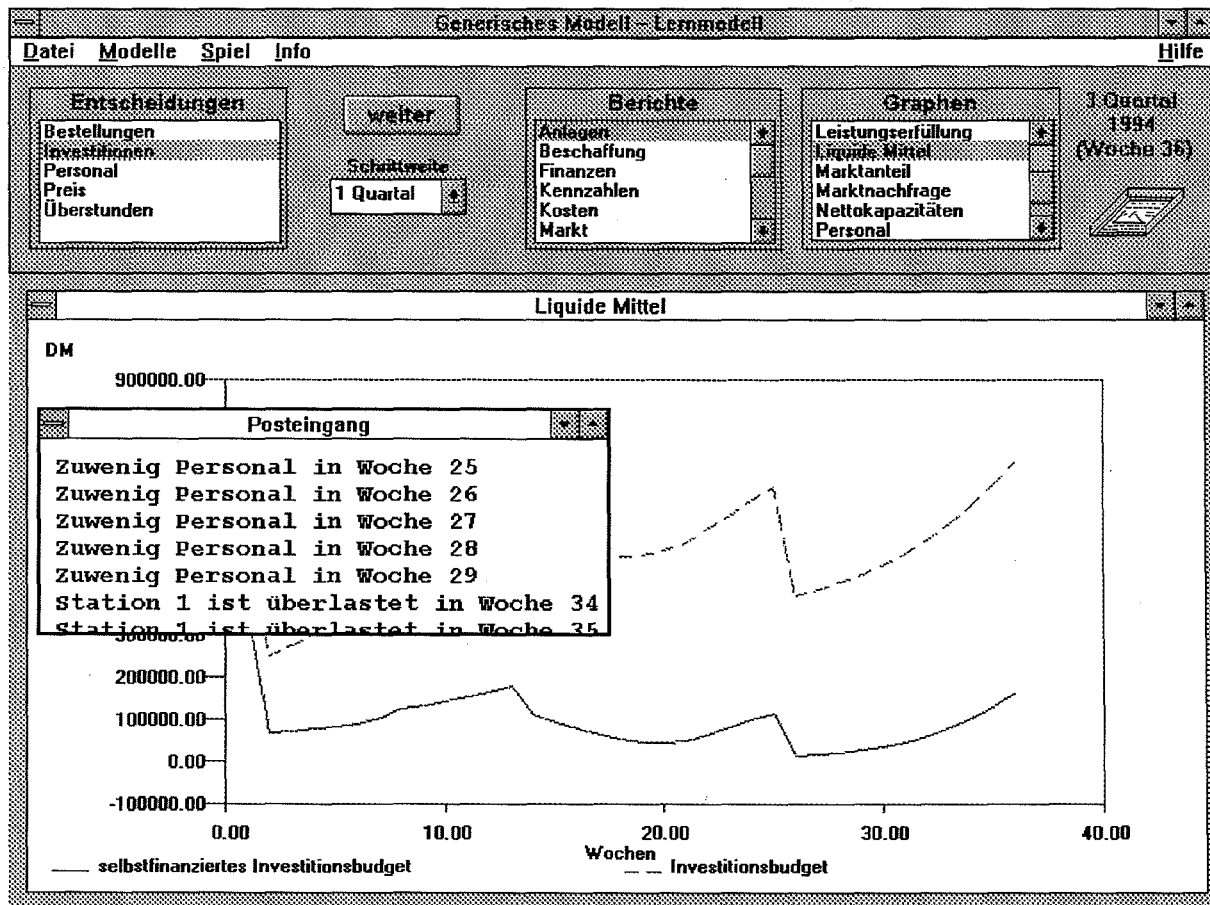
Generisches Modell – Lernmodell

Datei Modelle Spiel Info Hilfe

Entscheidungen
Bestellungen
Investitionen
Personal
Preis
Überstunden

weiter

Schrittweite
1 Quartal

Berichte
Anlagen
Beschaffung
Finanzen
Kennzahlen
Kosten
Markt

Graphen
Leistungserfüllung
Liquide Mittel
Marktanteil
Marktnachfrage
Nettokapazitäten
Personal

1.Quartal
1994
(Woche 36)

Liquide Mittel

DM

900000.00

Posteingang

Zuwenig Personal in Woche 25
Zuwenig Personal in Woche 26
Zuwenig Personal in Woche 27
Zuwenig Personal in Woche 28
Zuwenig Personal in Woche 29
Station 1 ist überlastet in Woche 34
Station 1 ist überlastet in Woche 35

300000.00
200000.00
100000.00
0.00
-100000.00

0.00 10.00 20.00 30.00 40.00

Wochen

selbstfinanziertes Investitionsbudget

Investitionsbudget